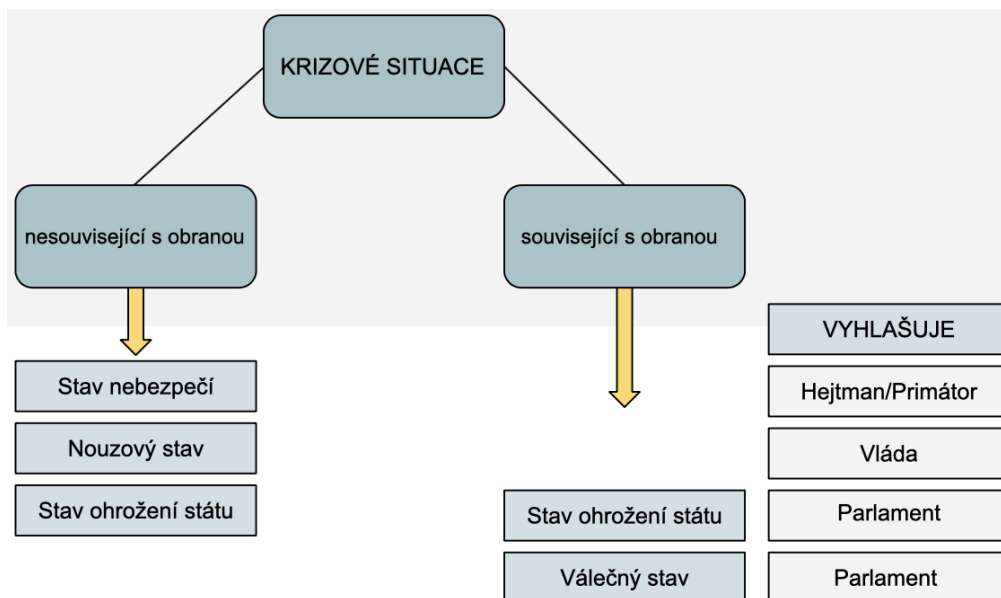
KRIZOVÉ SITUACE

nesouvisející s obranou

související s obranou

Stav nebezpečí

Nouzový stav

Stav ohrožení státu

Stav ohrožení státu

Válečný stav

VYHLAŠUJE

Hejtman/Primátor

Vláda

Parlament

Parlament